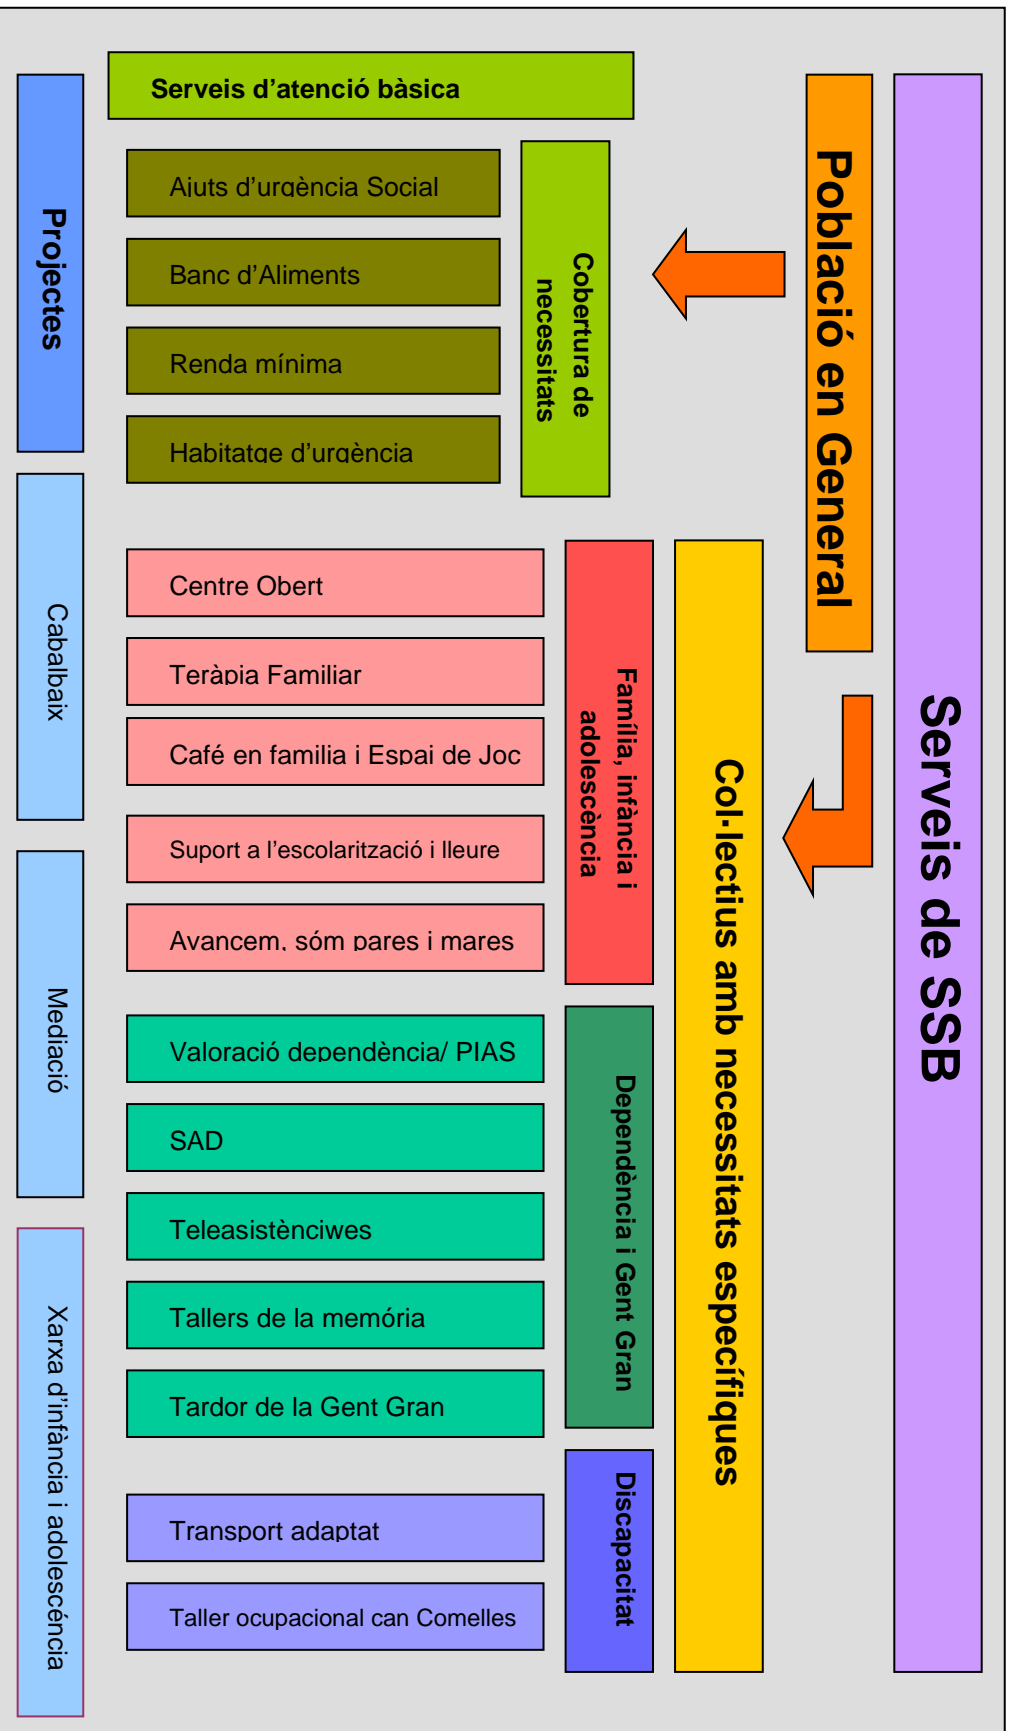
Serveis de SSB

Població en General

Col·lectius amb necessitats específiques

Serveis d'atenció bàsica

Cobertura de necessitats

Ajuts d'urgència Social

Banc d'Aliments

Renda mínima

Habitatge d'urgència

Família, infància i adolescència

Centre Obert

Teràpia Familiar

Café en familia i Espai de Joc

Suport a l'escolarització i lleure

Avancem, sóm pares i mares

Dependència i Gent Gran

Valoració dependència/ PIAS

SAD

Teleasistènciwes

Tallers de la memória

Tardor de la Gent Gran

Discapacitat

Transport adaptat

Taller ocupacional can Comelles

Projectes

Cabalbaix

Mediació

Xarxa d'infància i adolescéncia